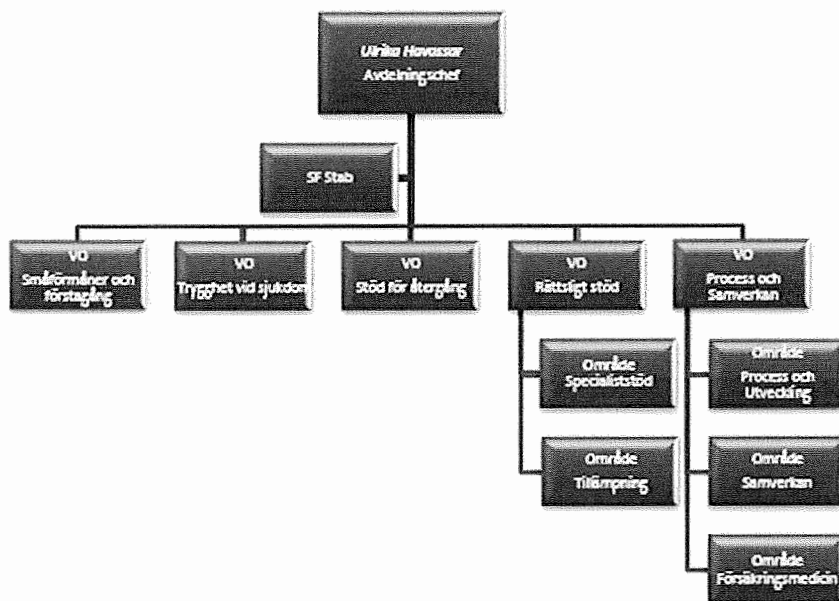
Ulrika Havossar
Avdelningschef

SF Stab

VO
Småförmåner och förstagling

VO
Trygghet vid sjukdom

VO
Stöd för återgång

VO
Rättsligt stöd

VO
Process och Samverkan

Område
Specialiststöd

Område
Tillämpning

Område
Process och Utveckling

Område
Samverkan

Område
Försäkringsmedicin